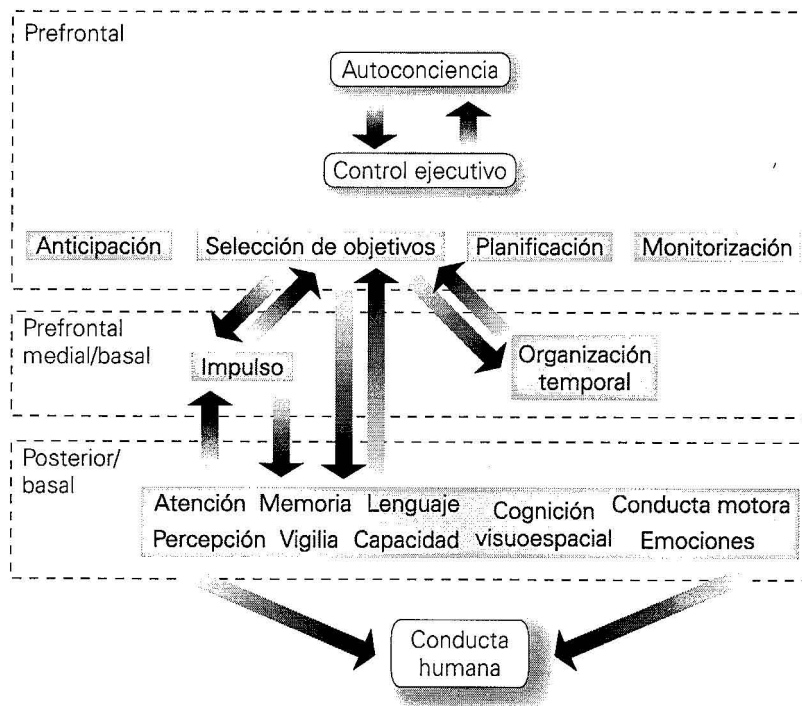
Prefrontal

Autoconciencia

Control ejecutivo

Anticipación

Selección de objetivos

Planificación

Monitorización

Prefrontal medial/basal

Impulso

Organización temporal

Posterior/ basal

Atención

Memoria

Lenguaje

Cognición visuoespacial

Conducta motora

Percepción

Vigilia

Capacidad

Emociones

Conducta humana